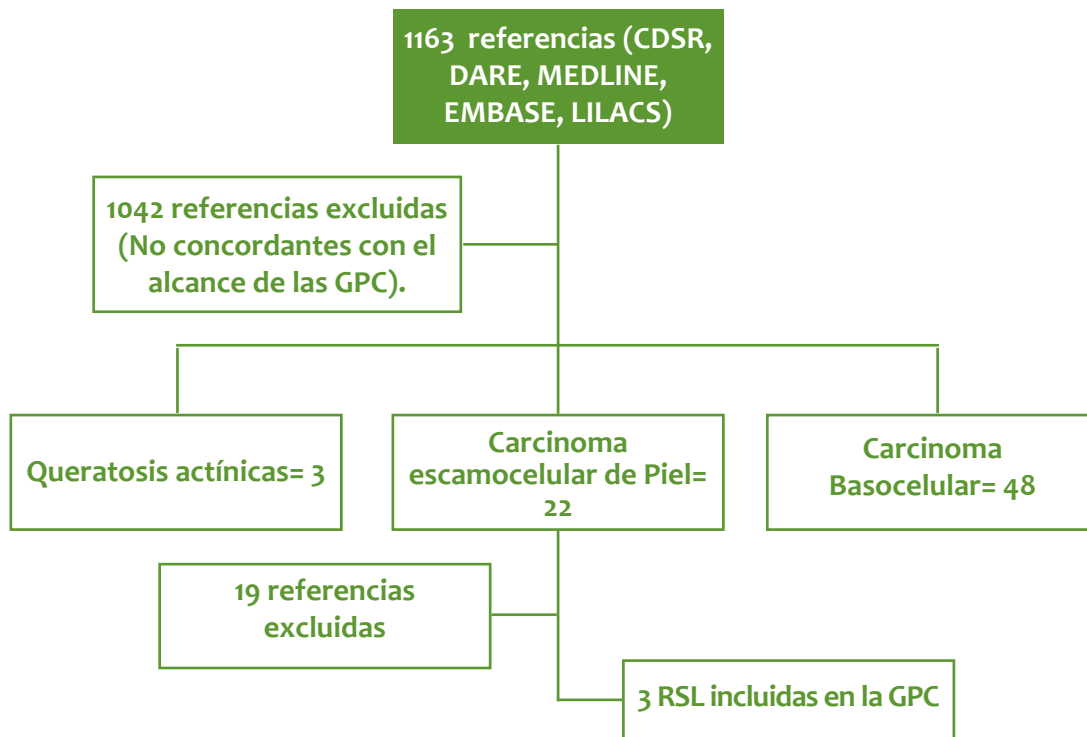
1163 referencias (CDSR, DARE, MEDLINE, EMBASE, LILACS)

1042 referencias excluidas (No concordantes con el alcance de las GPC).

Queratosis actínicas= 3

Carcinoma escamocelular de Piel= 22

Carcinoma Basocelular= 48

19 referencias excluidas

3 RSL incluidas en la GPC